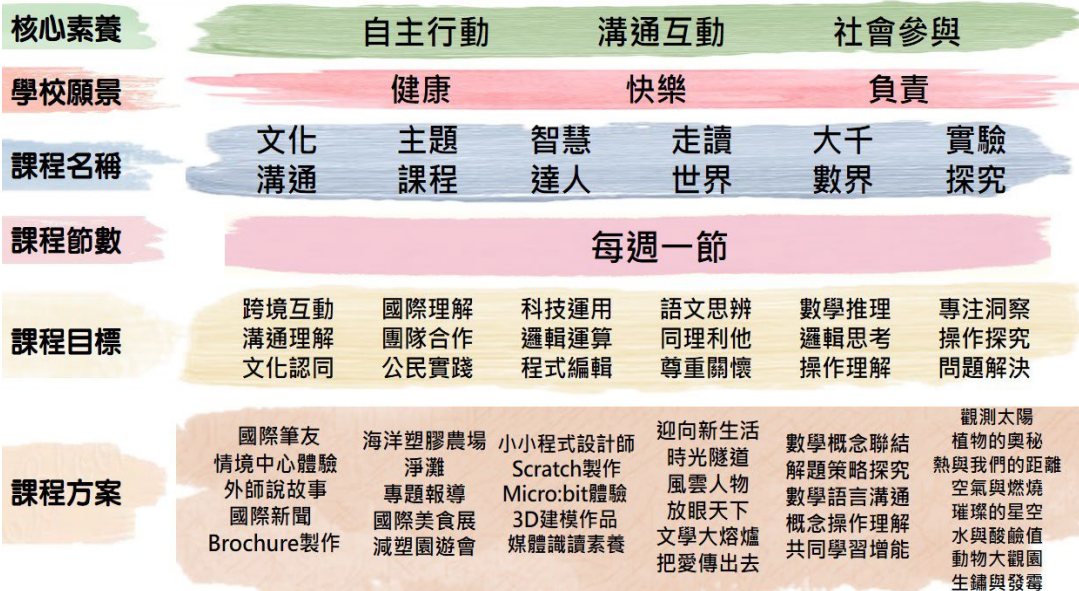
| 核心素養 | 自主行動 | | 溝通互動 | | 社會參與 | |
|---|---|---|---|---|---|---|
| 學校願景 | 健康 | | 快樂 | | 負責 | |
| 課程名稱 | 文化溝通 | 主題課程 | 智慧達人 | 走讀世界 | 大千數界 | 實驗探究 |
| 課程節數 | 每週一節 | | | | | |
| 課程目標 | 跨境互動 溝通理解 文化認同 | 國際理解 團隊合作 公民實踐 | 科技運用 邏輯運算 程式編輯 | 語文思辨 同理利他 尊重關懷 | 數學推理 邏輯思考 操作理解 | 專注洞察 操作探究 問題解決 |
| 課程方案 | 國際筆友 情境中心體驗 外師說故事 國際新聞 Brochure製作 | 海洋塑膠農場 淨灘 專題報導 國際美食展 減塑園遊會 | 小小程式設計師 Scratch製作 Micro:bit體驗 3D建模作品 媒體識讀素養 | 迎向新生活 時光隧道 風雲人物 放眼天下 文學大熔爐 把愛傳出去 | 數學概念聯結 解題策略探究 數學語言溝通 概念操作理解 共同學習增能 | 觀測太陽 植物的奧秘 熱與我們的距離 空氣與燃燒 璀璨的星空 水與酸鹼值 動物大觀園 生鏽與發霉 |